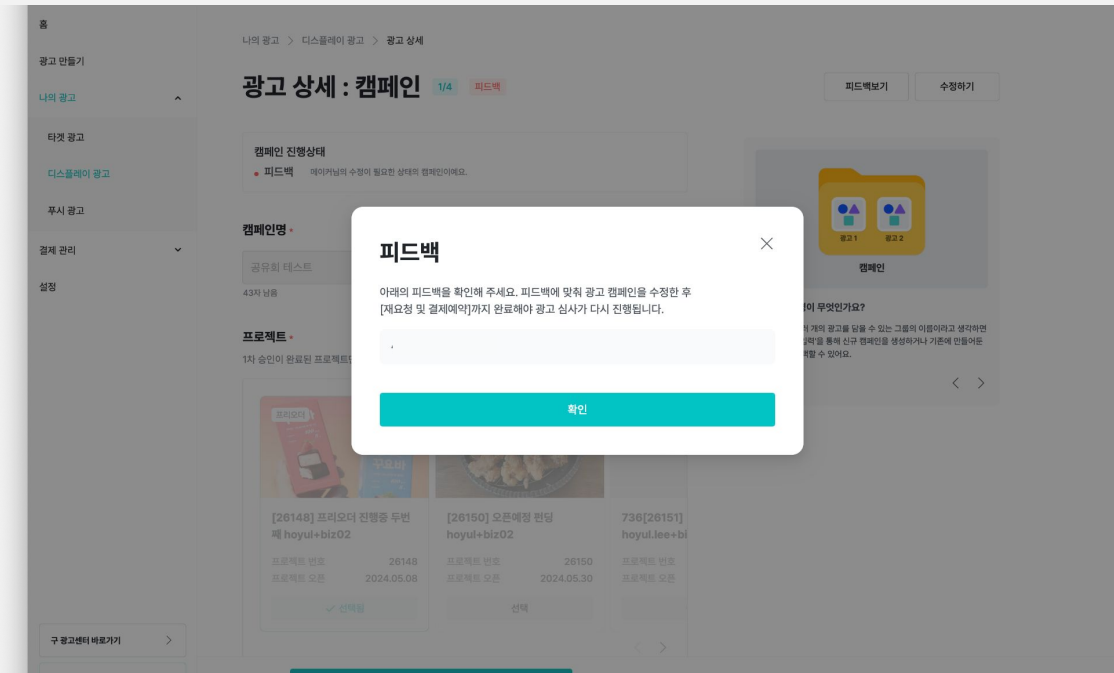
홈
광고 만들기
나의 광고
타겟 광고
디스플레이 광고
푸시 광고
결제 관리
설정
구 광고센터 바로가기

나의 광고 > 디스플레이 광고 > 광고 상세

광고 상세 : 캠페인 1/4 피드백

피드백보기 수정하기

캠페인 진행상태
• 피드백 메이커님의 수정이 필요한 상태의 캠페인이에요.

캠페인명 •
공유회 테스트
43자 남음

프로젝트 •
1차 승인이 완료된 프로젝트

프리오더
[26148] 프리오더 진행중 두번째 hoyul+biz02
프로젝트 번호 26148
프로젝트 오픈 2024.05.08
✓ 선택됨

[26150] 오픈예정 펀딩 hoyul+biz02
프로젝트 번호 26150
프로젝트 오픈 2024.05.30
선택

736[26151] hoyul.lee+bi
프로젝트 번호
프로젝트 오픈

광고 1 광고 2
캠페인
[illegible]이 무엇인가요?
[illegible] 개의 광고를 담을 수 있는 그룹의 이름이라고 생각하면 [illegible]를 통해 신규 캠페인을 생성하거나 기존에 만들어둔 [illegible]할 수 있어요.

피드백

아래의 피드백을 확인해 주세요. 피드백에 맞춰 광고 캠페인을 수정한 후 [재요청 및 결제예약]까지 완료해야 광고 심사가 다시 진행됩니다.

,

확인